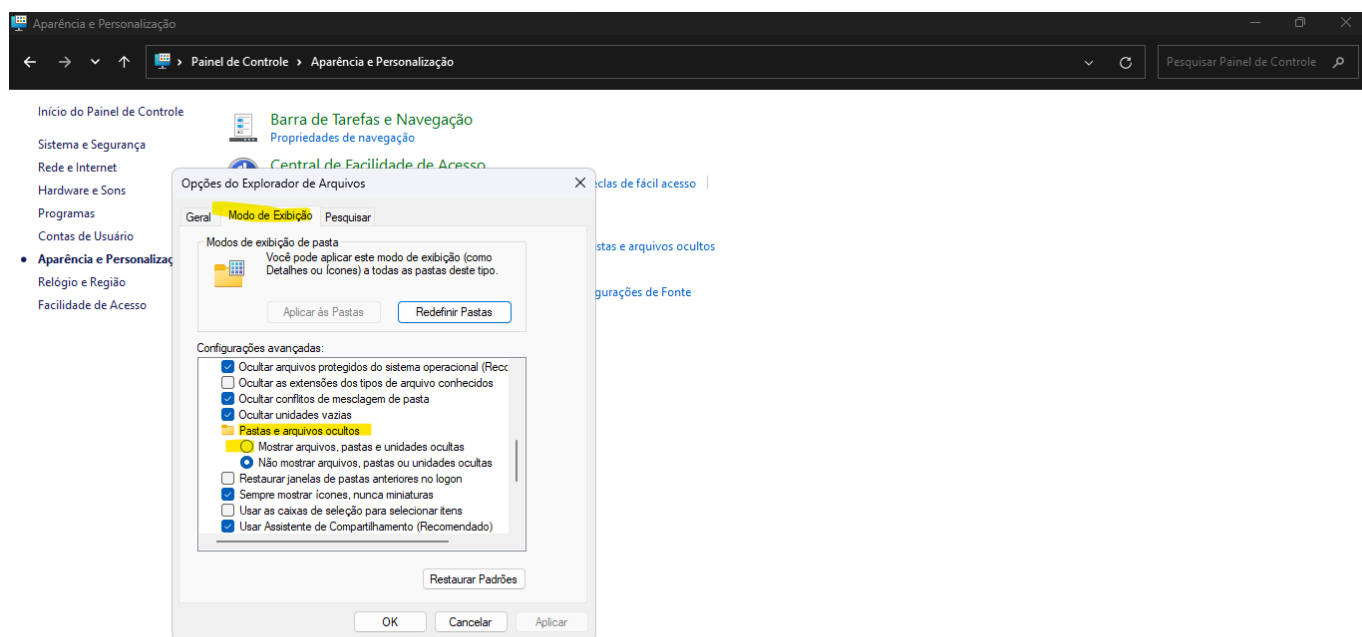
Aparência e Personalização

Painel de Controle › Aparência e Personalização

Pesquisar Painel de Controle

Início do Painel de Controle

Sistema e Segurança
Rede e Internet
Hardware e Sons
Programas
Contas de Usuário
Aparência e Personalizaç
Relógio e Região
Facilidade de Acesso

Barra de Tarefas e Navegação
Propriedades de navegação

Central de Facilidade de Acesso

clas de fácil acesso

stas e arquivos ocultos

gurações de Fonte

Opções do Explorador de Arquivos

Geral | Modo de Exibição | Pesquisar

Modos de exibição de pasta

Você pode aplicar este modo de exibição (como Detalhes ou Ícones) a todas as pastas deste tipo.

Aplicar às Pastas | Redefinir Pastas

Configurações avançadas:

Ocultar arquivos protegidos do sistema operacional (Reco
Ocultar as extensões dos tipos de arquivo conhecidos
Ocultar conflitos de mesclagem de pasta
Ocultar unidades vazias
Pastas e arquivos ocultos
Mostrar arquivos, pastas e unidades ocultas
Não mostrar arquivos, pastas ou unidades ocultas
Restaurar janelas de pastas anteriores no logon
Sempre mostrar ícones, nunca miniaturas
Usar as caixas de seleção para selecionar itens
Usar Assistente de Compartilhamento (Recomendado)

Restaurar Padrões

OK | Cancelar | Aplicar